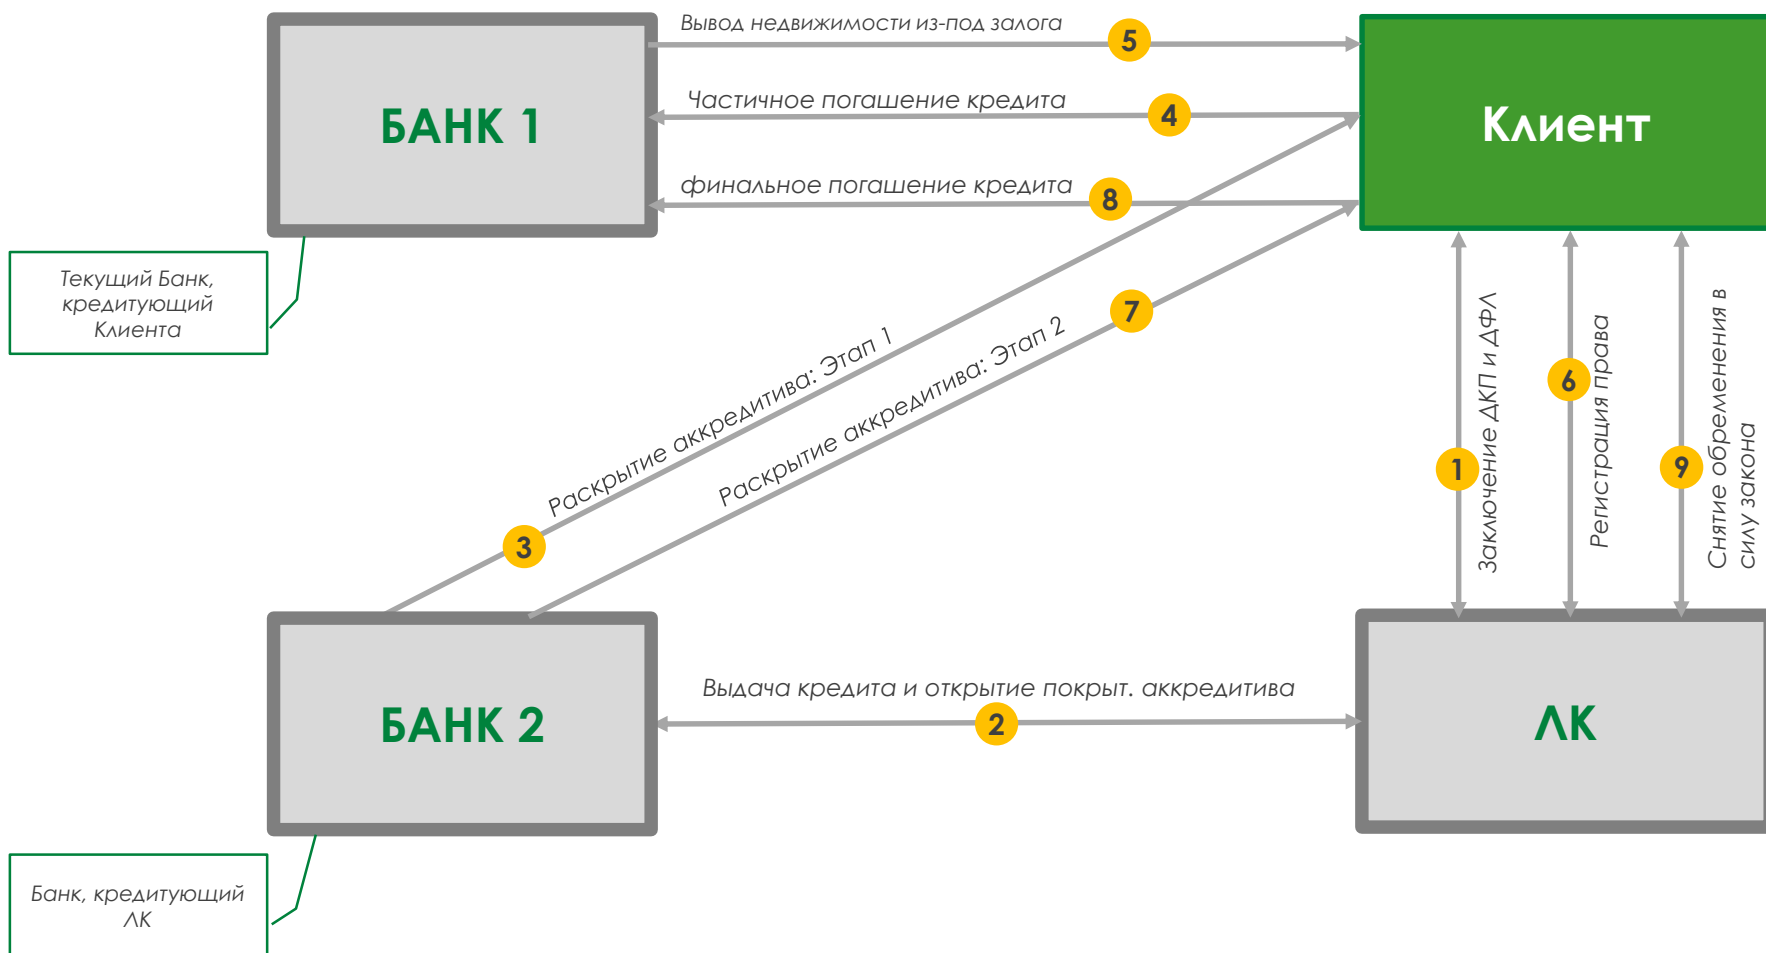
БАНК 1

Вывод недвижимости из-под залога
5

Частичное погашение кредита
4

финальное погашение кредита
8

Клиент

Текущий Банк, кредитующий Клиента

Раскрытие аккредитива: Этап 1
3

Раскрытие аккредитива: Этап 2
7

Заключение ДКП и ДФЛ
1

Регистрация права
6

Снятие обременения в силу закона
9

БАНК 2

Выдача кредита и открытие покрыт. аккредитива
2

ЛК

Банк, кредитующий ЛК